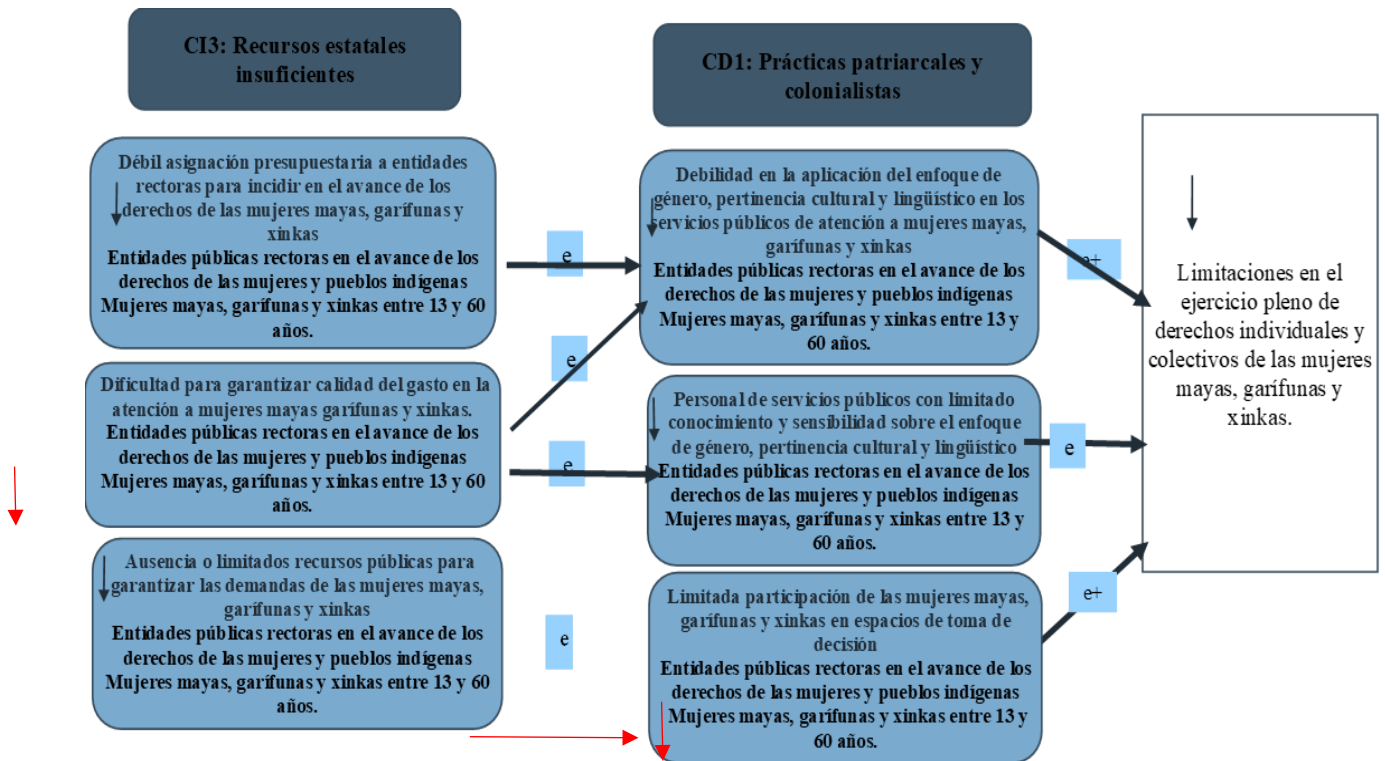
CI3: Recursos estatales insuficientes

CD1: Prácticas patriarcales y colonialistas

Débil asignación presupuestaria a entidades rectoras para incidir en el avance de los derechos de las mujeres mayas, garífunas y xinkas
Entidades públicas rectoras en el avance de los derechos de las mujeres y pueblos indígenas
Mujeres mayas, garífunas y xinkas entre 13 y 60 años.

Dificultad para garantizar calidad del gasto en la atención a mujeres mayas garífunas y xinkas.
Entidades públicas rectoras en el avance de los derechos de las mujeres y pueblos indígenas
Mujeres mayas, garífunas y xinkas entre 13 y 60 años.

Ausencia o limitados recursos públicas para garantizar las demandas de las mujeres mayas, garífunas y xinkas
Entidades públicas rectoras en el avance de los derechos de las mujeres y pueblos indígenas
Mujeres mayas, garífunas y xinkas entre 13 y 60 años.

e

e

e

e

Debilidad en la aplicación del enfoque de género, pertinencia cultural y lingüístico en los servicios públicos de atención a mujeres mayas, garífunas y xinkas
Entidades públicas rectoras en el avance de los derechos de las mujeres y pueblos indígenas
Mujeres mayas, garífunas y xinkas entre 13 y 60 años.

Personal de servicios públicos con limitado conocimiento y sensibilidad sobre el enfoque de género, pertinencia cultural y lingüístico
Entidades públicas rectoras en el avance de los derechos de las mujeres y pueblos indígenas
Mujeres mayas, garífunas y xinkas entre 13 y 60 años.

Limitada participación de las mujeres mayas, garífunas y xinkas en espacios de toma de decisión
Entidades públicas rectoras en el avance de los derechos de las mujeres y pueblos indígenas
Mujeres mayas, garífunas y xinkas entre 13 y 60 años.

e+

e

e+

Limitaciones en el ejercicio pleno de derechos individuales y colectivos de las mujeres mayas, garífunas y xinkas.